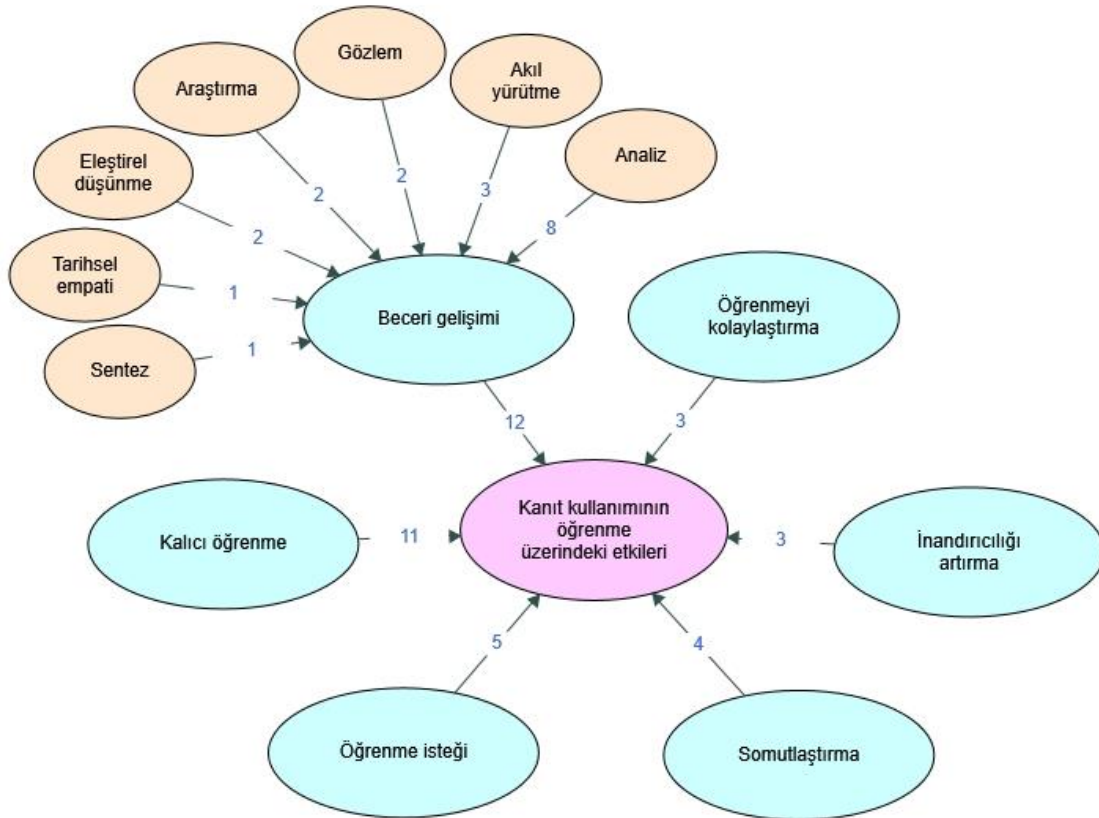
Gözlem

Araştırma

Akıl yürütme

Analiz

Eleştirel düşünme

2

2

3

8

2

Tarihsel empati

1

Beceri gelişimi

Öğrenmeyi kolaylaştırma

Sentez

1

12

3

Kalıcı öğrenme

11

Kanıt kullanımının öğrenme üzerindeki etkileri

3

İnandırıcılığı artırma

5

4

Öğrenme isteği

Somutlaştırma